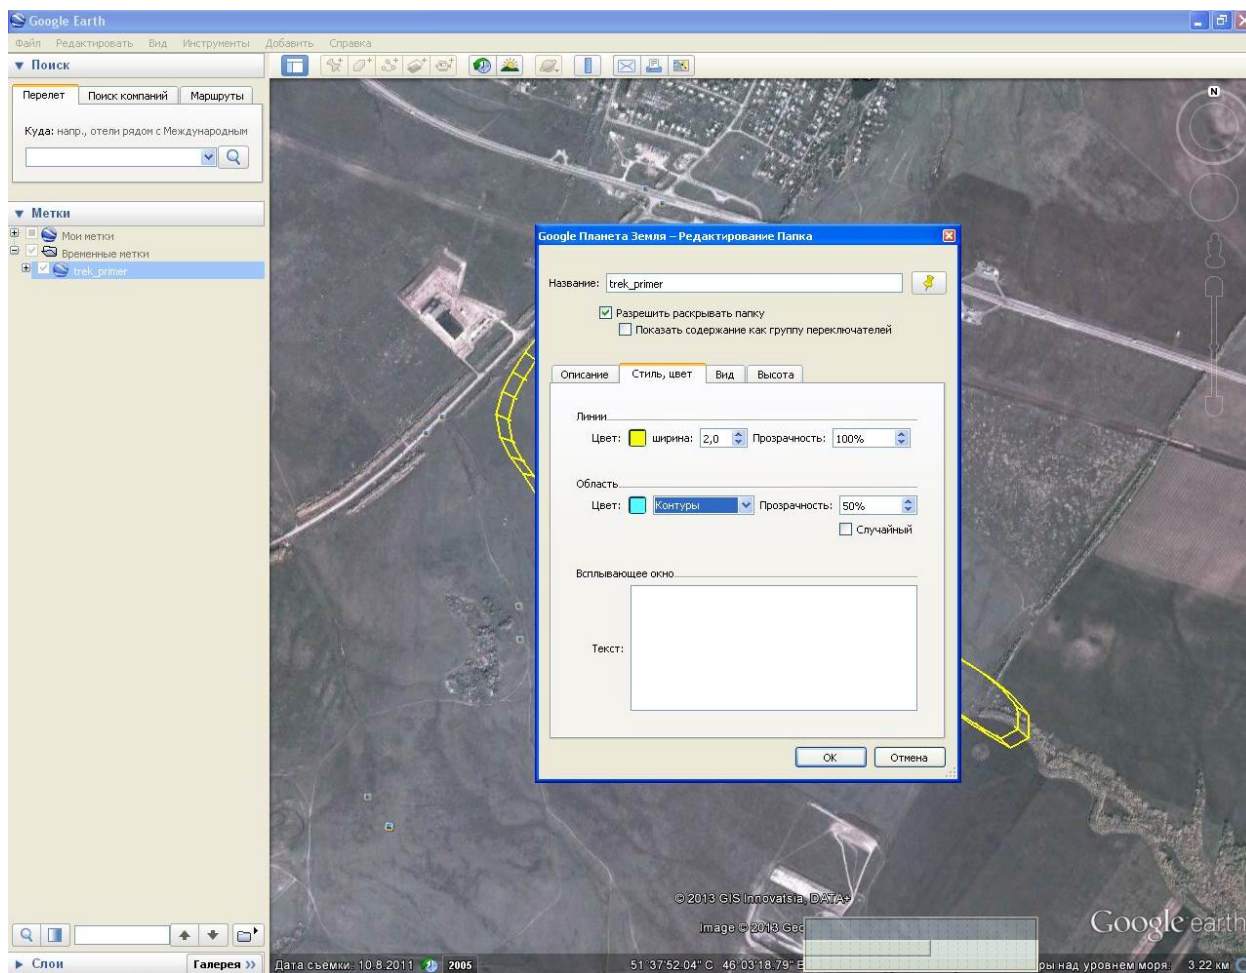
Google Earth

Файл Редактировать Вид Инструменты Добавить Справка

▼ Поиск

Перелет | Поиск компаний | Маршруты

Куда: напр., отели рядом с Международным

▼ Метки

Мои метки

Временные метки

trek_primer

Google Планета Земля – Редактирование Папка

Название: trek_primer

Разрешить раскрывать папку

Показать содержание как группу переключателей

Описание | Стиль, цвет | Вид | Высота

Линии

Цвет: ширина: 2,0 Прозрачность: 100%

Область

Цвет: Контуры Прозрачность: 50%

Случайный

Всплывающее окно

Текст:

OK | Отмена

© 2013 GIS Innovatsia, DATA+

Image © 2013 Geo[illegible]

Google earth

► Слои

Галерея »

Дата съемки: 10.8.2011 2005

51°37'52.04" С 46°03'18.79" В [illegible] ры над уровнем моря 3.22 км